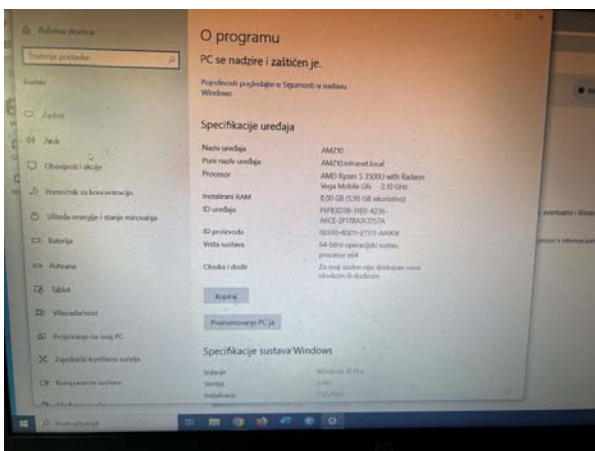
Početna stranica

Traženje postavke

Sustav

Zaslon

Zvuk

Obavijesti i akcije

Pomoćnik za koncentraciju

Uštede energije i stanje mirovanja

Baterija

Pohrana

Tablet

Višezadaćnost

Projiciranje na ovaj PC

Zajednički korištena iskustva

Komponente sustava

O programu

PC se nadzire i zaštićen je.

Pojedinosti pogledajte u Sigurnosti u sustavu Windows

Specifikacije uređaja

Naziv uređaja AMZ10

Puni naziv uređaja AMZ10.intranet.local

Procesor AMD Ryzen 5 3500U with Radeon Vega Mobile Gfx 2.10 GHz

Instalirani RAM 8,00 GB (5,95 GB iskoristivo)

ID uređaja F6FB3D38-316D-4236-A6CE-2F17BA3CD57A

ID proizvoda 00330-80011-27311-AA908

Vrsta sustava 64-bitni operacijski sustav, procesor x64

Olovka i dodir Za ovaj zaslon nije dostupan unos olovkom ili dodirom

Kopiraj

Preimenovanje PC-ja

Specifikacije sustava Windows

Izdanje Windows 10 Pro

Verzija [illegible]

Instalirano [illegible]

Pretraživanje